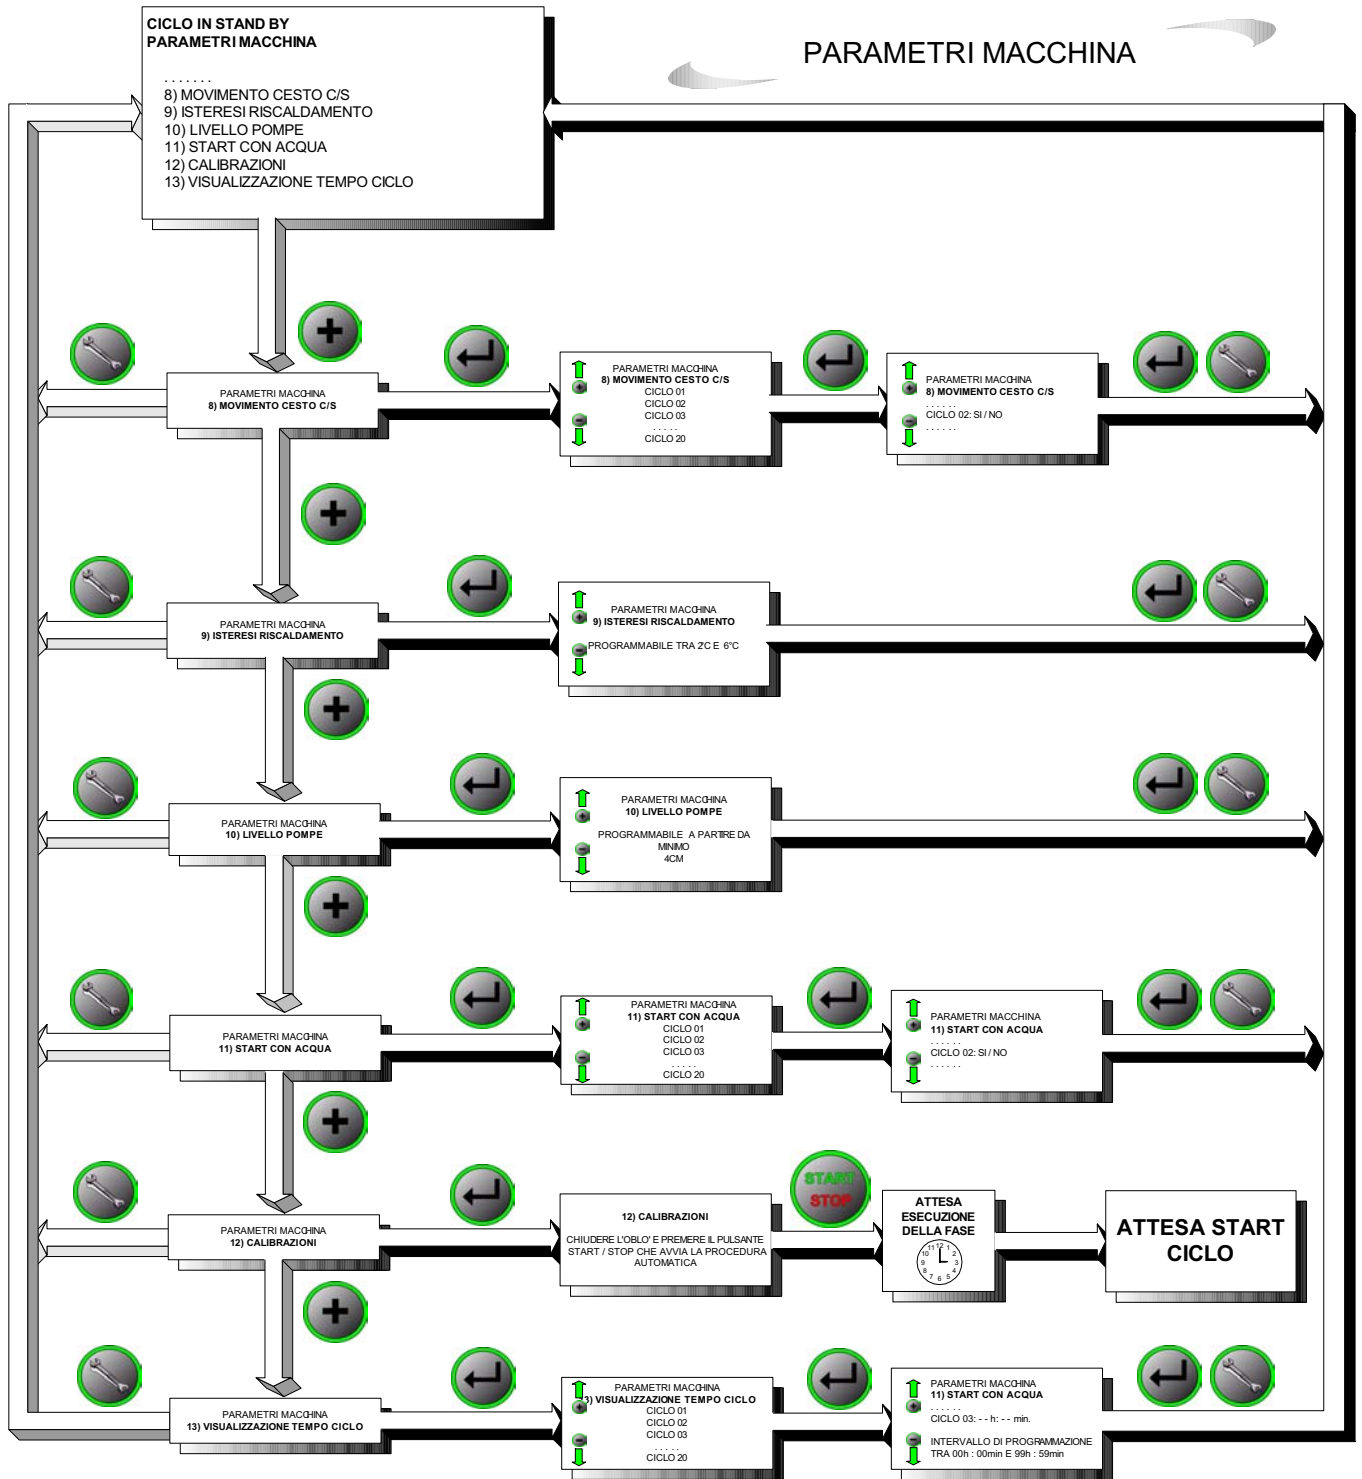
CICLO IN STAND BY
PARAMETRI MACCHINA

. . . . . . .
8) MOVIMENTO CESTO C/S
9) ISTERESI RISCALDAMENTO
10) LIVELLO POMPE
11) START CON ACQUA
12) CALIBRAZIONI
13) VISUALIZZAZIONE TEMPO CICLO

PARAMETRI MACCHINA

PARAMETRI MACCHINA
8) MOVIMENTO CESTO C/S

PARAMETRI MACCHINA
8) MOVIMENTO CESTO C/S
CICLO 01
CICLO 02
CICLO 03
. . . . . .
CICLO 20

PARAMETRI MACCHINA
8) MOVIMENTO CESTO C/S
. . . . . .
CICLO 02: SI / NO
. . . . . .

PARAMETRI MACCHINA
9) ISTERESI RISCALDAMENTO

PARAMETRI MACCHINA
9) ISTERESI RISCALDAMENTO
PROGRAMMABILE TRA 2°C E 6°C

PARAMETRI MACCHINA
10) LIVELLO POMPE

PARAMETRI MACCHINA
10) LIVELLO POMPE
PROGRAMMABILE A PARTIRE DA MINIMO 4CM

PARAMETRI MACCHINA
11) START CON ACQUA

PARAMETRI MACCHINA
11) START CON ACQUA
CICLO 01
CICLO 02
CICLO 03
. . . . . .
CICLO 20

PARAMETRI MACCHINA
11) START CON ACQUA
. . . . . .
CICLO 02: SI / NO
. . . . . .

PARAMETRI MACCHINA
12) CALIBRAZIONI

12) CALIBRAZIONI
CHIUDERE L'OBLO' E PREMERE IL PULSANTE START / STOP CHE AVVIA LA PROCEDURA AUTOMATICA

START
STOP

ATTESA ESECUZIONE DELLA FASE

ATTESA START CICLO

PARAMETRI MACCHINA
13) VISUALIZZAZIONE TEMPO CICLO

PARAMETRI MACCHINA
13) VISUALIZZAZIONE TEMPO CICLO
CICLO 01
CICLO 02
CICLO 03
. . . . . .
CICLO 20

PARAMETRI MACCHINA
11) START CON ACQUA
. . . . . .
CICLO 03: - - h: - - min.
INTERVALLO DI PROGRAMMAZIONE TRA 00h : 00min E 99h : 59min